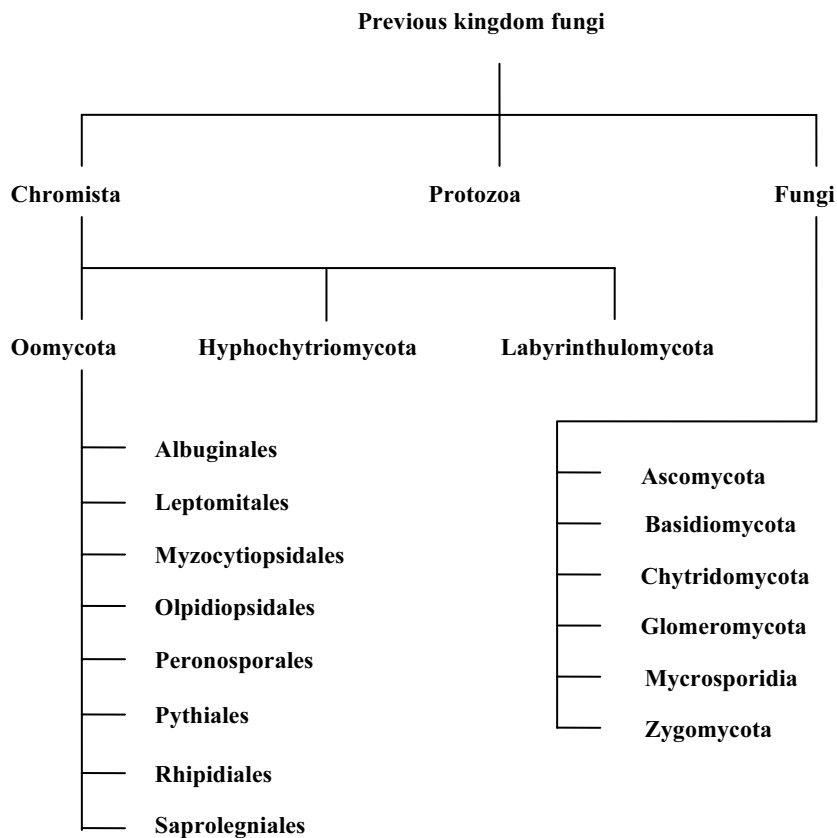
Previous kingdom fungi

Chromista

Protozoa

Fungi

Oomycota

Hyphochytriomycota

Labyrinthulomycota

Albuginales

Leptomitales

Myzocytiopsidales

Olpidiopsidales

Peronosporales

Pythiales

Rhipidiales

Saprolegniales

Ascomycota

Basidiomycota

Chytridomycota

Glomeromycota

Mycrosporidia

Zygomycota